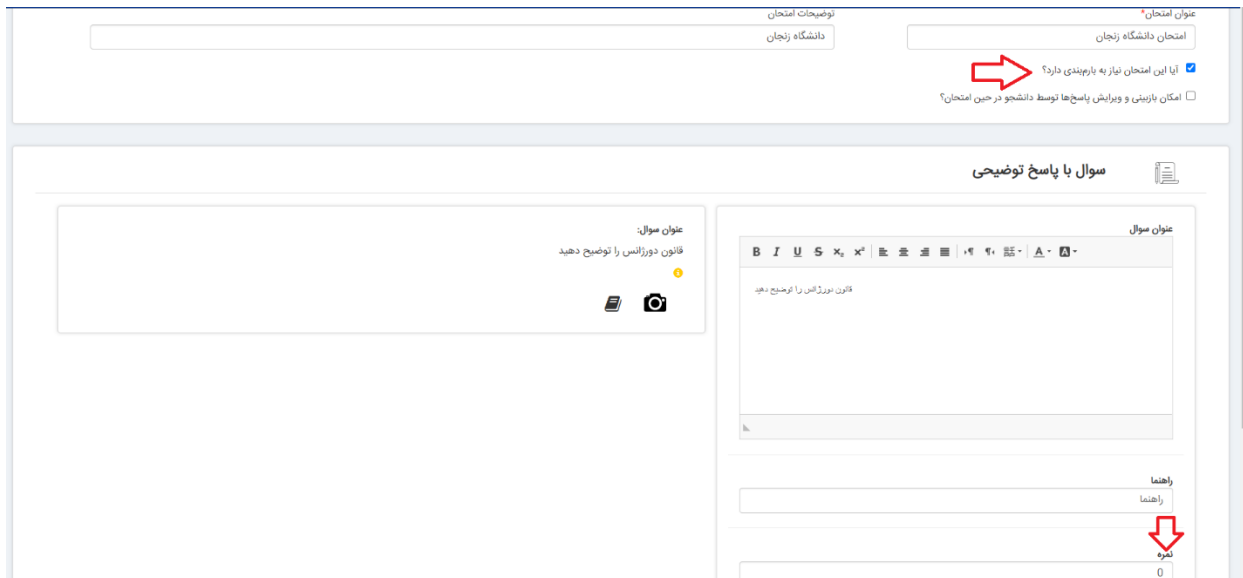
عنوان امتحان*
امتحان دانشگاه زنجان
توضیحات امتحان
دانشگاه زنجان
آیا این امتحان نیاز به بارم‌بندی دارد؟
امکان بازبینی و ویرایش پاسخ‌ها توسط دانشجو در حین امتحان؟

سوال با پاسخ توضیحی

عنوان سوال
B I U S x₂ x²
قانون دورژانس را توضیح دهید

راهنما
راهنما
نمره
0

عنوان سوال:
قانون دورژانس را توضیح دهید